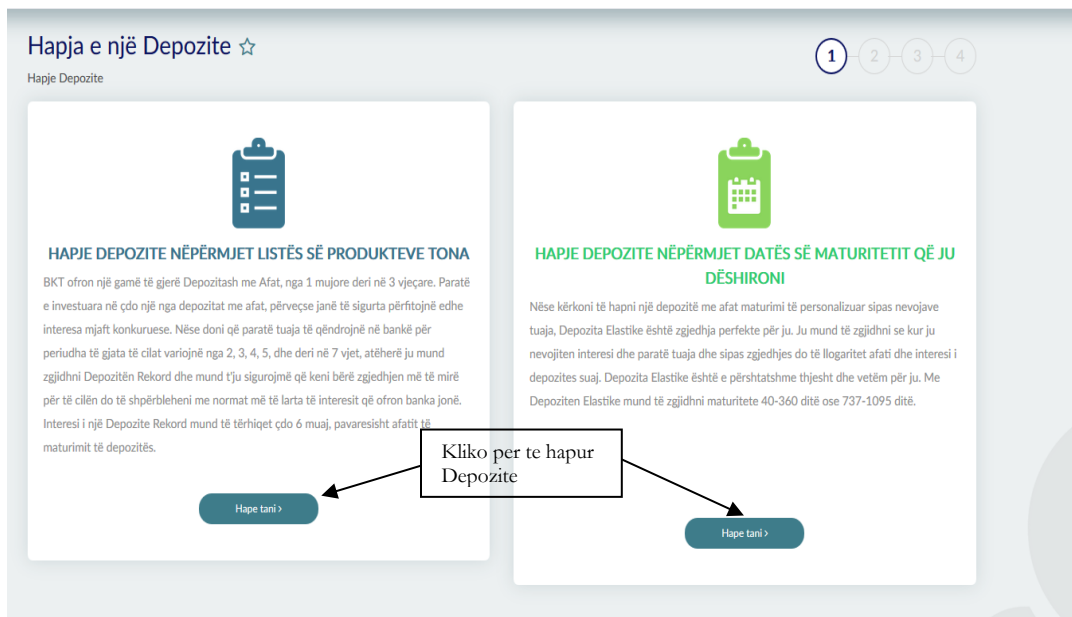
Hapja e një Depozite ☆

Hapje Depozite

1 2 3 4

HAPJE DEPOZITE NËPËRMJET LISTËS SË PRODUKTEVE TONA

BKT ofron një gamë të gjerë Depozitash me Afat, nga 1 mujore deri në 3 vjeçare. Paratë e investuara në çdo një nga depozitat me afat, përveçse janë të sigurta përfitojnë edhe interesa mjaft konkuruese. Nëse doni që paratë tuaja të qëndrojnë në bankë për periudha të gjata të cilat variojnë nga 2, 3, 4, 5, dhe deri në 7 vjet, atëherë ju mund zgjidhni Depozitën Rekord dhe mund t'ju sigurojmë që keni bërë zgjedhjen më të mirë për të cilën do të shpërbleheni me normat më të larta të interesit që ofron banka jonë. Interesi i një Depozite Rekord mund të tërhiqet çdo 6 muaj, pavaresisht afatit të maturimit të depozitës.

Hape tani ›

HAPJE DEPOZITE NËPËRMJET DATËS SË MATURITETIT QË JU DËSHIRONI

Nëse kërkoni të hapni një depozitë me afat maturimi të personalizuar sipas nevojave tuaja, Depozita Elastike është zgjedhja perfekte për ju. Ju mund të zgjidhni se kur ju nevojiten interesi dhe paratë tuaja dhe sipas zgjedhjes do të llogaritet afati dhe interesi i depozites suaj. Depozita Elastike është e përshtatshme thjesht dhe vetëm për ju. Me Depoziten Elastike mund të zgjidhni maturitete 40-360 ditë ose 737-1095 ditë.

Kliko per te hapur Depozite

Hape tani ›